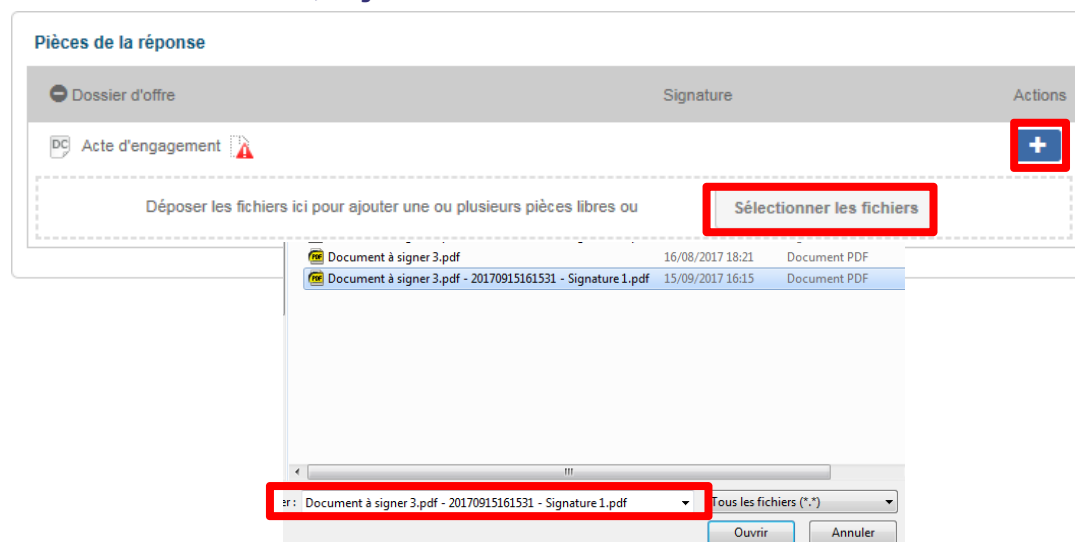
Pièces de la réponse

Dossier d'offre | Signature | Actions

DC Acte d'engagement

+

Déposer les fichiers ici pour ajouter une ou plusieurs pièces libres ou

Sélectionner les fichiers

| | | |
|---|---|---|
| Document à signer 3.pdf | 16/08/2017 18:21 | Document PDF |
| Document à signer 3.pdf - 20170915161531 - Signature 1.pdf | 15/09/2017 16:15 | Document PDF |

III

er : Document à signer 3.pdf - 20170915161531 - Signature 1.pdf

Tous les fichiers (*.*)

Ouvrir

Annuler